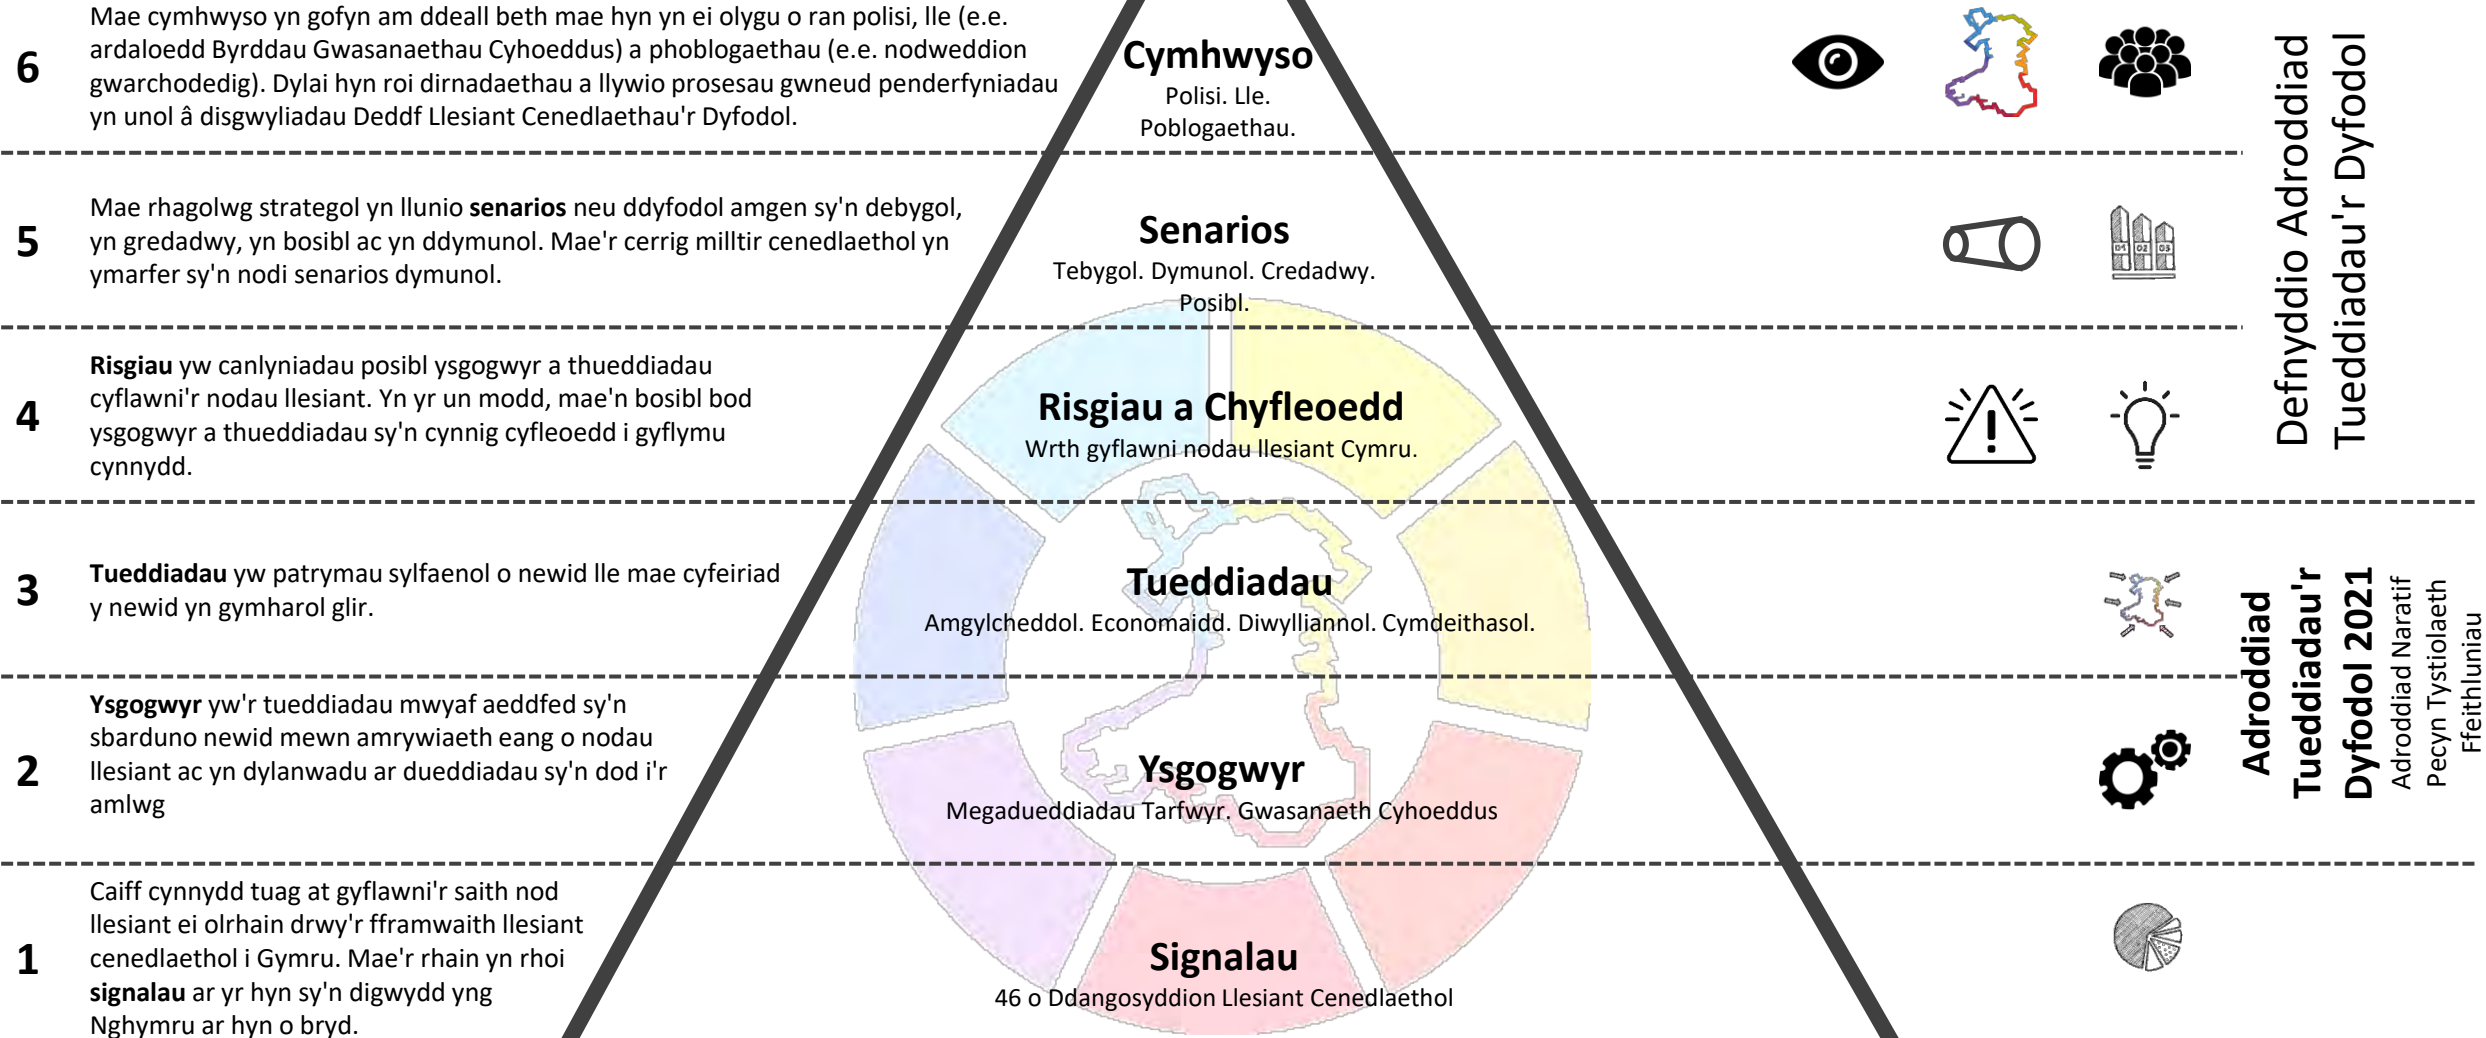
6

Mae cymhwyso yn gofyn am ddeall beth mae hyn yn ei olygu o ran polisi, lle (e.e. ardaloedd Byrddau Gwasanaethau Cyhoeddus) a phoblogaethau (e.e. nodweddion gwarchodedig). Dylai hyn roi dirnadaethau a llywio prosesau gwneud penderfyniadau yn unol â disgwyliadau Deddf Llesiant Cenedlaethau'r Dyfodol.

Cymhwyso
Polisi. Lle. Poblogaethau.

5

Mae rhagolwg strategol yn llunio **senarios** neu ddyfodol amgen sy'n debygol, yn gredadwy, yn bosibl ac yn ddymunol. Mae'r cerrig milltir cenedlaethol yn ymarfer sy'n nodi senarios dymunol.

Senarios
Tebygol. Dymunol. Credadwy. Posibl.

4

**Risgiau** yw canlyniadau posibl ysgogwyr a thueddiadau cyflawni'r nodau llesiant. Yn yr un modd, mae'n bosibl bod ysgogwyr a thueddiadau sy'n cynnig cyfleoedd i gyflymu cynnydd.

Risgiau a Chyfleoedd
Wrth gyflawni nodau llesiant Cymru.

3

**Tueddiadau** yw patrymau sylfaenol o newid lle mae cyfeiriad y newid yn gymharol glir.

Tueddiadau
Amgylcheddol. Economaidd. Diwylliannol. Cymdeithasol.

2

**Ysgogwyr** yw'r tueddiadau mwyaf aeddfed sy'n sbarduno newid mewn amrywiaeth eang o nodau llesiant ac yn dylanwadu ar dueddiadau sy'n dod i'r amlwg

Ysgogwyr
Megadueddiadau Tarfwyr. Gwasanaeth Cyhoeddus

1

Caiff cynnydd tuag at gyflawni'r saith nod llesiant ei olrhain drwy'r fframwaith llesiant cenedlaethol i Gymru. Mae'r rhain yn rhoi **signalau** ar yr hyn sy'n digwydd yng Nghymru ar hyn o bryd.

Signalau
46 o Ddangosyddion Llesiant Cenedlaethol

Q1 Q2 Q3

Defnyddio Adroddiad Tueddiadau'r Dyfodol

Adroddiad Tueddiadau'r Dyfodol 2021
Adroddiad Naratif
Pecyn Tystiolaeth
Ffeithluniau